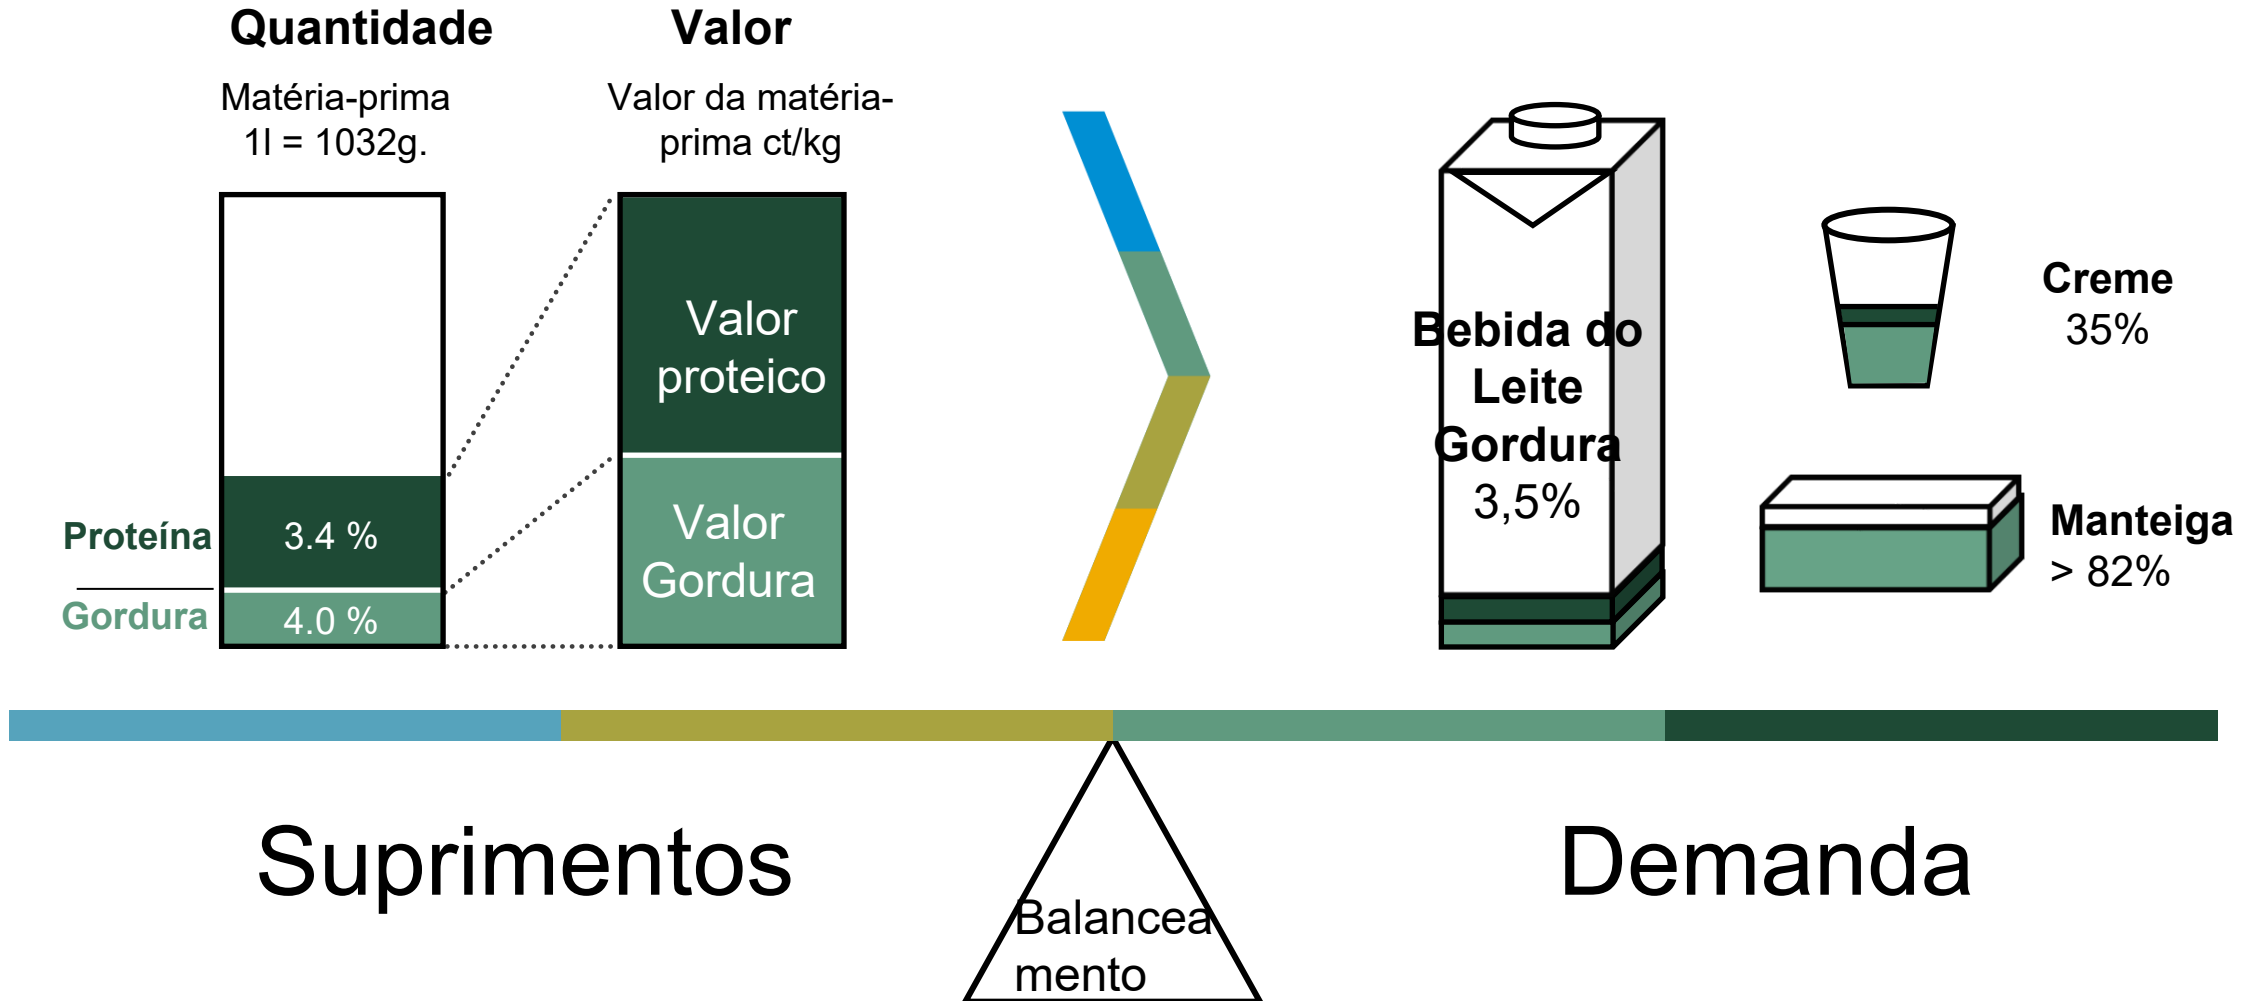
Quantidade

Matéria-prima 1l = 1032g.

Valor

Valor da matéria-prima ct/kg

Proteína

3.4 %

Gordura

4.0 %

Valor proteico

Valor Gordura

Bebida do Leite Gordura 3,5%

Creme 35%

Manteiga > 82%

Suprimentos

Balanceamento

Demanda